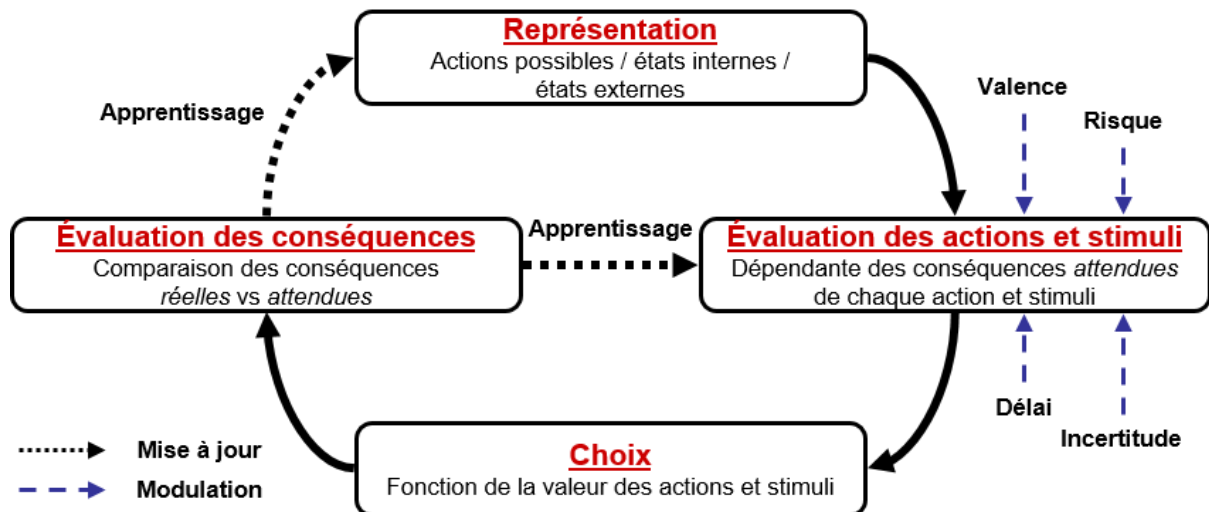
Représentation
Actions possibles / états internes / états externes

Apprentissage

Valence

Risque

Évaluation des conséquences
Comparaison des conséquences *réelles* vs *attendues*

Apprentissage

Évaluation des actions et stimuli
Dépendante des conséquences *attendues* de chaque action et stimuli

Délai

Incertitude

Choix
Fonction de la valeur des actions et stimuli

Mise à jour

Modulation